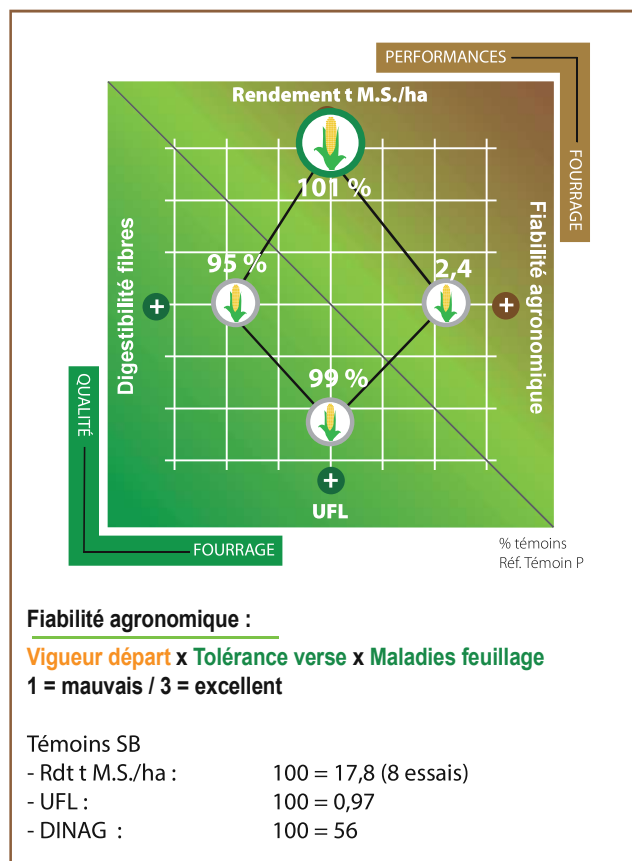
PERFORMANCES

FOURRAGE

Rendement t M.S./ha

101 %

Digestibilité fibres

Fiabilité agronomique

95 %

2,4

+

+

99 %

+

UFL

QUALITÉ

FOURRAGE

% témoins
Réf. Témoin P

Fiabilité agronomique :

Vigueur départ x Tolérance verse x Maladies feuillage
1 = mauvais / 3 = excellent

Témoins SB
- Rdt t M.S./ha : 100 = 17,8 (8 essais)
- UFL : 100 = 0,97
- DINAG : 100 = 56